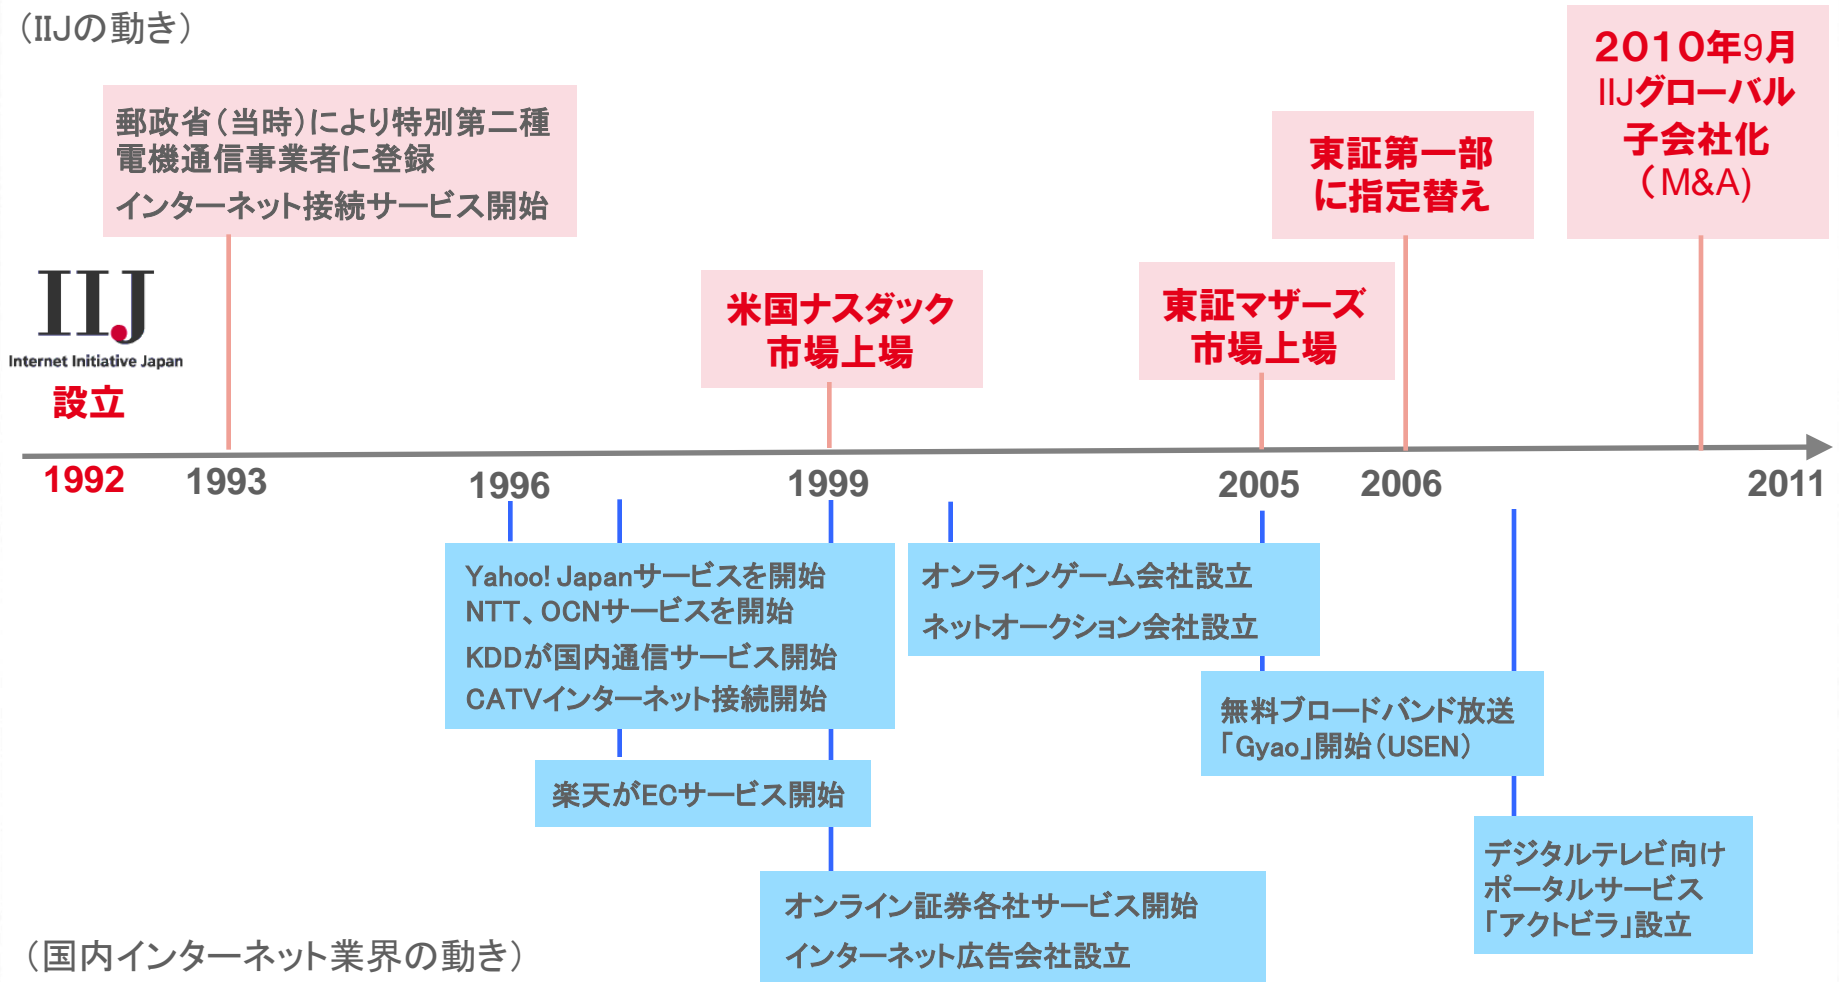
(IIJの動き)

郵政省(当時)により特別第二種電機通信事業者に登録
インターネット接続サービス開始

東証第一部に指定替え

2010年9月
IIJグローバル子会社化
(M&A)

IIJ
Internet Initiative Japan
設立

米国ナスダック市場上場

東証マザーズ市場上場

1992 1993 1996 1999 2005 2006 2011

Yahoo! Japanサービスを開始
NTT、OCNサービスを開始
KDDが国内通信サービス開始
CATVインターネット接続開始

オンラインゲーム会社設立
ネットオークション会社設立

無料ブロードバンド放送「Gyao」開始(USEN)

楽天がECサービス開始

デジタルテレビ向けポータルサービス「アクトビラ」設立

オンライン証券各社サービス開始
インターネット広告会社設立

(国内インターネット業界の動き)